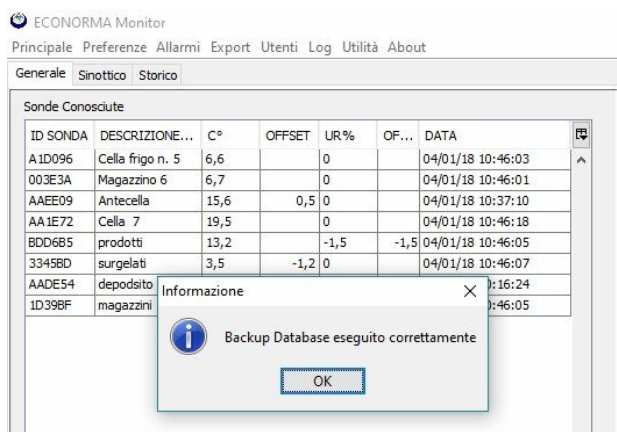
ECONORMA Monitor

Principale Preferenze Allarmi Export Utenti Log Utilità About

Generale Sinottico Storico

Sonde Conosciute

| ID SONDA | DESCRIZIONE... | C° | OFFSET | UR% | OF... | DATA |
|---|---|---|---|---|---|---|
| A1D096 | Cella frigo n. 5 | 6,6 | | 0 | | 04/01/18 10:46:03 |
| 003E3A | Magazzino 6 | 6,7 | | 0 | | 04/01/18 10:46:01 |
| AAEE09 | Antecella | 15,6 | 0,5 | 0 | | 04/01/18 10:37:10 |
| AA1E72 | Cella 7 | 19,5 | | 0 | | 04/01/18 10:46:18 |
| BDD6B5 | prodotti | 13,2 | | -1,5 | -1,5 | 04/01/18 10:46:05 |
| 3345BD | surgelati | 3,5 | -1,2 | 0 | | 04/01/18 10:46:07 |
| AADE54 | depodsito | | | | | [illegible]0:16:24 |
| 1D39BF | magazzini | | | | | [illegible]0:46:05 |

Informazione

Backup Database eseguito correttamente

OK